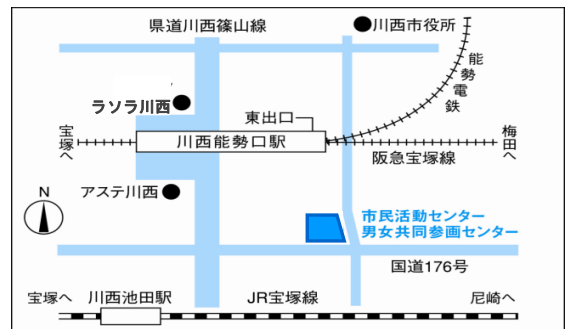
県道川西篠山線

川西市役所

能勢電鉄

ラソラ川西

東出口

宝塚へ

川西能勢口駅

梅田へ

阪急宝塚線

N

アステ川西

市民活動センター
男女共同参画センター

国道176号

宝塚へ

川西池田駅

JR宝塚線

尼崎へ